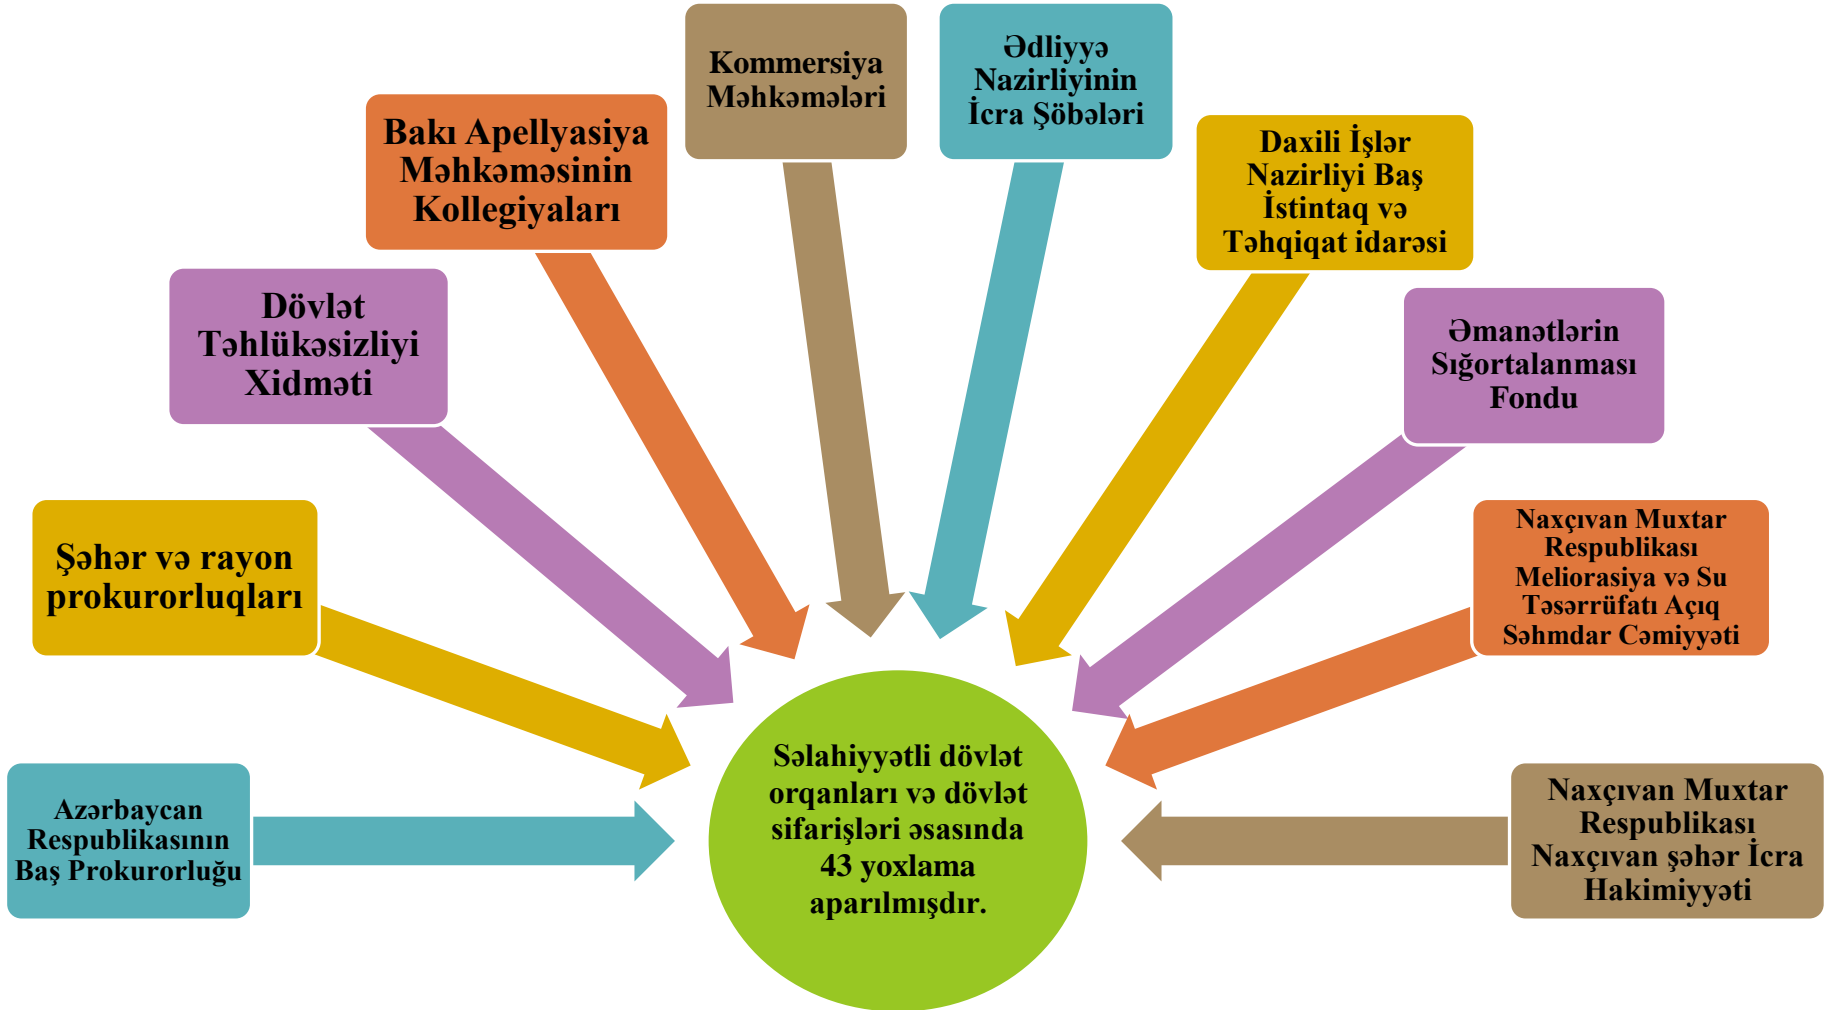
Kommersiya Məhkəmələri

Ədliyyə Nazirliyinin İcra Şöbələri

Bakı Apellyasiya Məhkəməsinin Kollegiyaları

Daxili İşlər Nazirliyi Baş İstintaq və Təhqiqat idarəsi

Dövlət Təhlükəsizliyi Xidməti

Əmanətlərin Sığortalanması Fondu

Şəhər və rayon prokurorluqları

Naxçıvan Muxtar Respublikası Meliorasiya və Su Təsərrüfatı Açıq Səhmdar Cəmiyyəti

Azərbaycan Respublikasının Baş Prokurorluğu

Səlahiyyətli dövlət orqanları və dövlət sifarişləri əsasında 43 yoxlama aparılmışdır.

Naxçıvan Muxtar Respublikası Naxçıvan şəhər İcra Hakimiyyəti